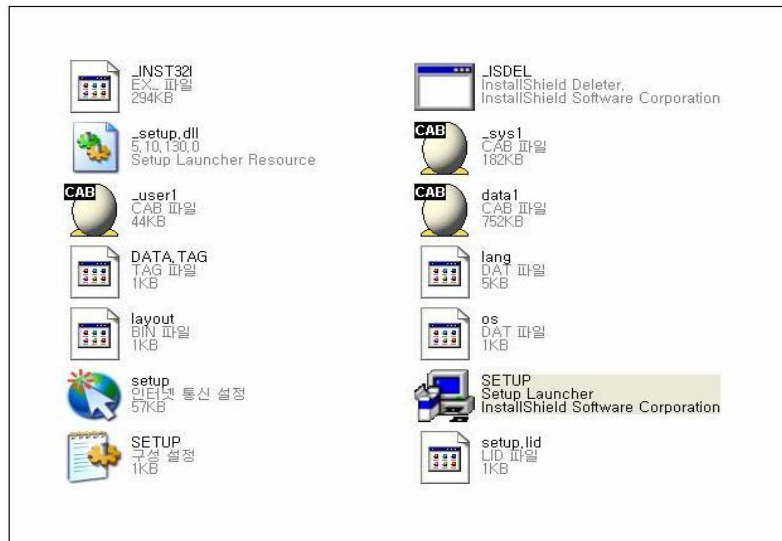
_INST32I
EX_ 파일
294KB

_ISDEL
InstallShield Deleter,
InstallShield Software Corporation

_setup.dll
5.10.130.0
Setup Launcher Resource

CAB
_sys1
CAB 파일
182KB

CAB
_user1
CAB 파일
44KB

CAB
data1
CAB 파일
752KB

DATA.TAG
TAG 파일
1KB

lang
DAT 파일
5KB

layout
BIN 파일
1KB

os
DAT 파일
1KB

setup
인터넷 통신 설정
57KB

SETUP
Setup Launcher
InstallShield Software Corporation

SETUP
구성 설정
1KB

setup.lid
LID 파일
1KB